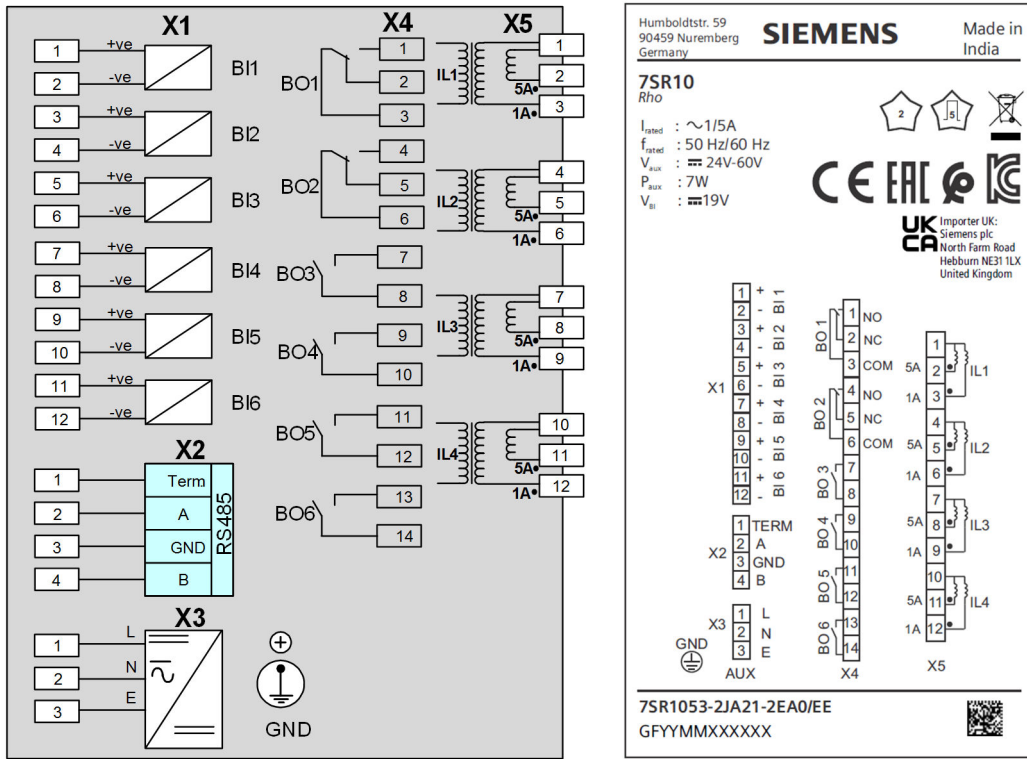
X1
1 +ve
2 -ve BI1
3 +ve
4 -ve BI2
5 +ve
6 -ve BI3
7 +ve
8 -ve BI4
9 +ve
10 -ve BI5
11 +ve
12 -ve BI6

X2
1 Term
2 A
3 GND
4 B
RS485

X3
1 L
2 N
3 E
GND

X4
BO1 1 2 3
BO2 4 5 6
BO3 7 8
BO4 9 10
BO5 11 12
BO6 13 14

X5
IL1 1 2 5A 3 1A
IL2 4 5 5A 6 1A
IL3 7 8 5A 9 1A
IL4 10 11 5A 12 1A

Humboldtstr. 59
90459 Nuremberg
Germany
SIEMENS
Made in India

7SR10
Rho

$I_{rated}$ : ~1/5A
$f_{rated}$ : 50 Hz/60 Hz
$V_{aux}$ : ⎓ 24V-60V
$P_{aux}$ : 7W
$V_{BI}$ : ⎓19V

2
5

CE EAC

UK CA
Importer UK:
Siemens plc
North Farm Road
Hebburn NE31 1LX
United Kingdom

X1
1 + BI 1
2 -
3 + BI 2
4 -
5 + BI 3
6 -
7 + BI 4
8 -
9 + BI 5
10 -
11 + BI 6
12 -

X2
1 TERM
2 A
3 GND
4 B

X3
1 L
2 N
3 E
GND
AUX

BO 1 1 NO 2 NC 3 COM
BO 2 4 NO 5 NC 6 COM
BO 3 7 8
BO 4 9 10
BO 5 11 12
BO 6 13 14
X4

1 5A 2 1A 3 IL1
4 5A 5 1A 6 IL2
7 5A 8 1A 9 IL3
10 5A 11 1A 12 IL4
X5

7SR1053-2JA21-2EA0/EE
GFYYMMXXXXXX